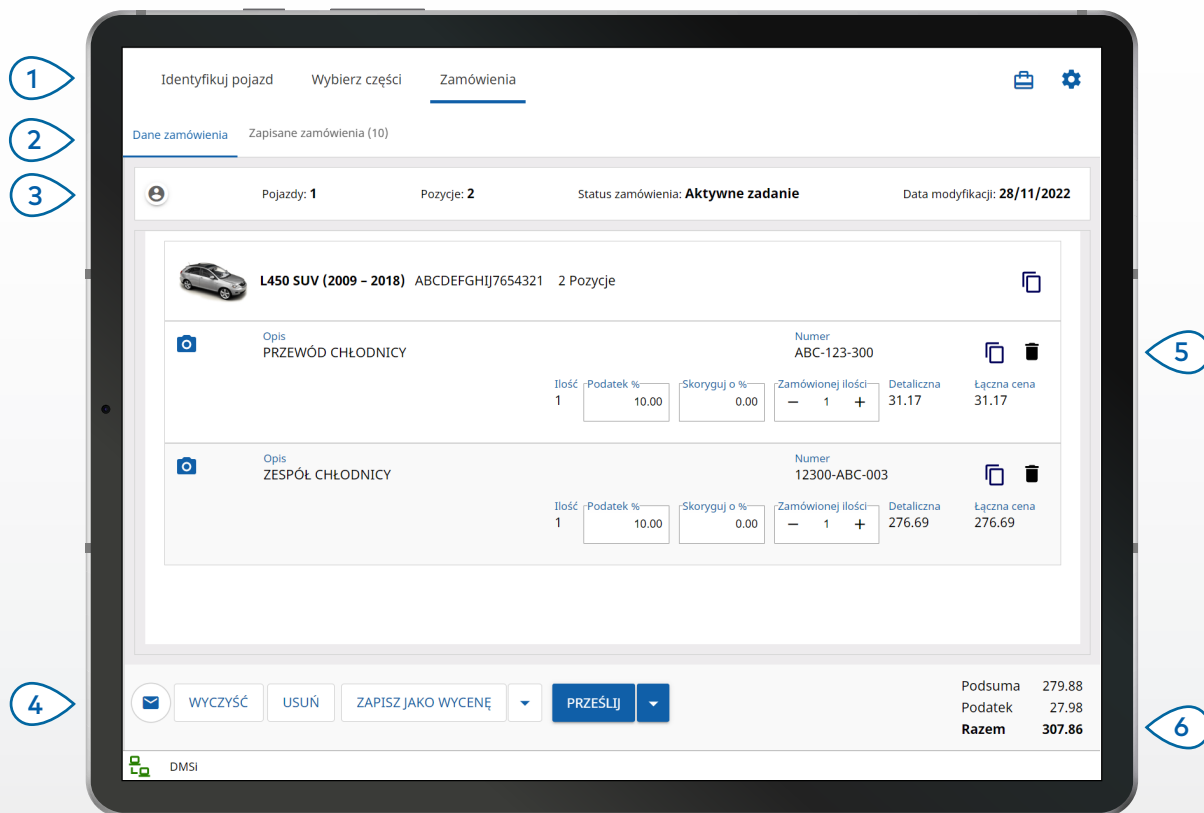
1

Identyfikuj pojazd Wybierz części Zamówienia

2

Dane zamówienia Zapisane zamówienia (10)

3

Pojazdy: 1 Pozycje: 2 Status zamówienia: Aktywne zadanie Data modyfikacji: 28/11/2022

L450 SUV (2009 – 2018) ABCDEFGHIJ7654321 2 Pozycje

5

Opis
PRZEWÓD CHŁODNICY

Numer
ABC-123-300

Ilość 1 | Podatek % 10.00 | Skoryguj o % 0.00 | Zamówionej ilości − 1 + | Detaliczna 31.17 | Łączna cena 31.17

Opis
ZESPÓŁ CHŁODNICY

Numer
12300-ABC-003

Ilość 1 | Podatek % 10.00 | Skoryguj o % 0.00 | Zamówionej ilości − 1 + | Detaliczna 276.69 | Łączna cena 276.69

4

WYCZYŚĆ USUŃ ZAPISZ JAKO WYCENĘ PRZEŚLIJ

Podsuma 279.88
Podatek 27.98
Razem 307.86

6

DMSi